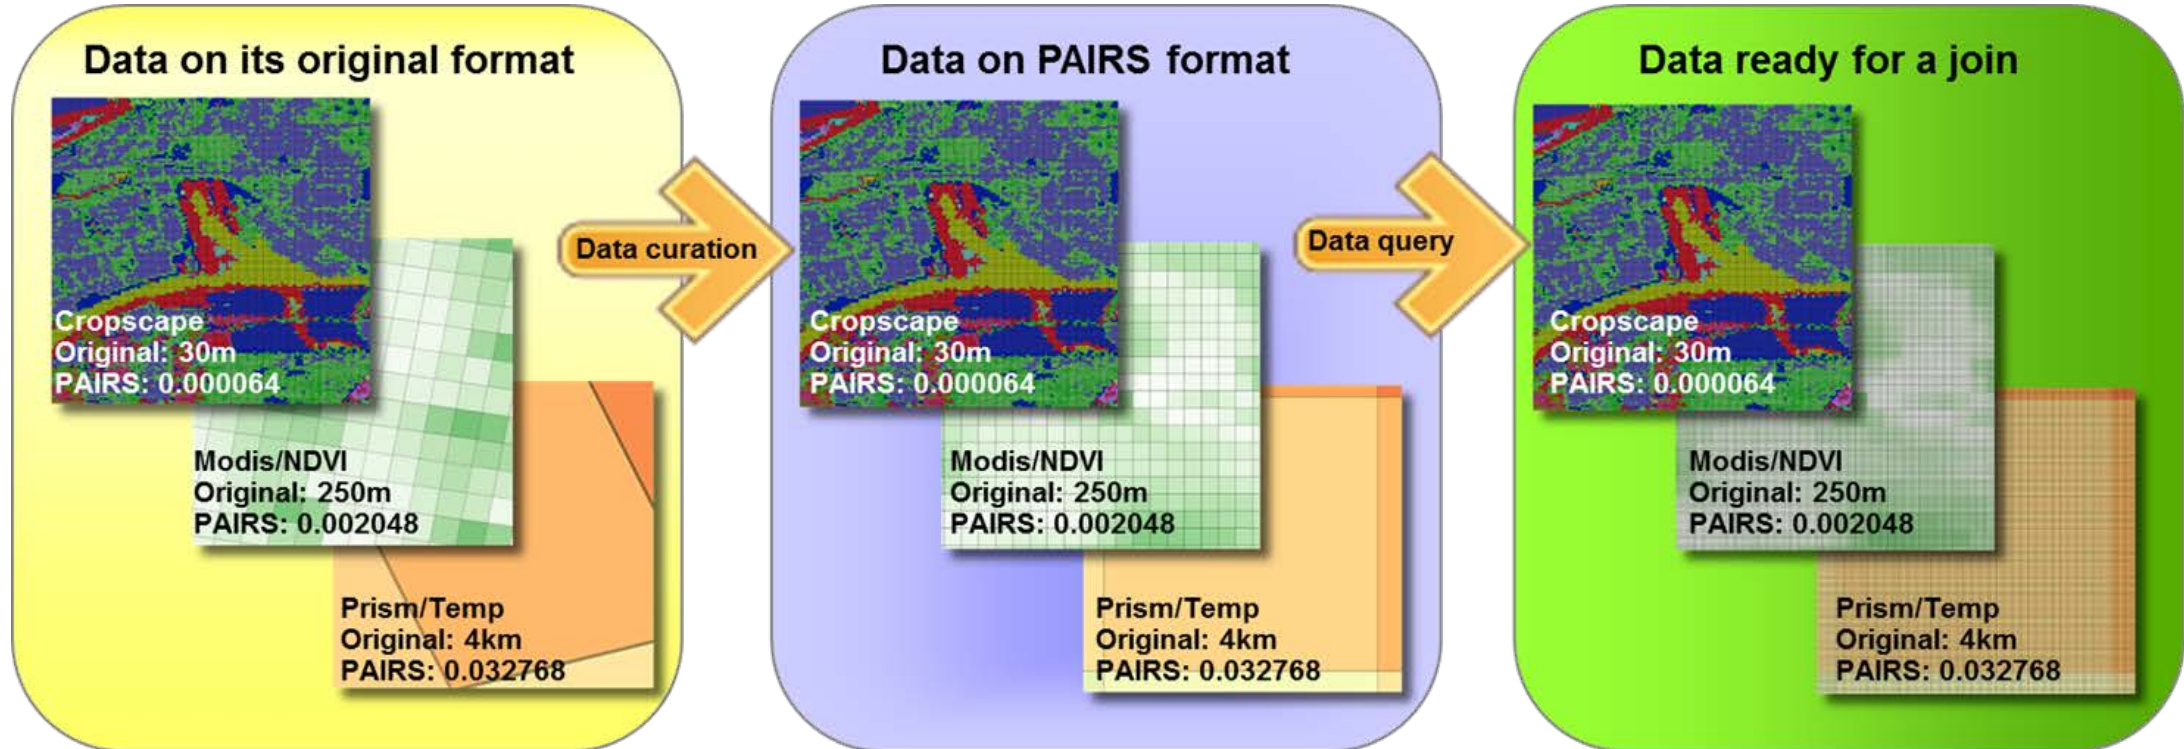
Data on its original format

Cropscape
Original: 30m
PAIRS: 0.000064

Modis/NDVI
Original: 250m
PAIRS: 0.002048

Prism/Temp
Original: 4km
PAIRS: 0.032768

Data curation

Data on PAIRS format

Cropscape
Original: 30m
PAIRS: 0.000064

Modis/NDVI
Original: 250m
PAIRS: 0.002048

Prism/Temp
Original: 4km
PAIRS: 0.032768

Data query

Data ready for a join

Cropscape
Original: 30m
PAIRS: 0.000064

Modis/NDVI
Original: 250m
PAIRS: 0.002048

Prism/Temp
Original: 4km
PAIRS: 0.032768